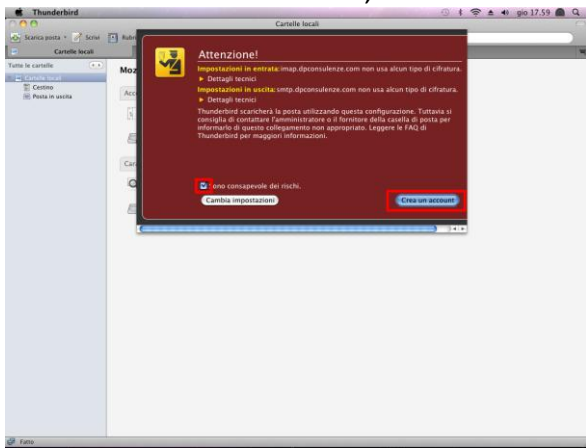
Thunderbird
gio 17.59
Cartelle locali
Scarica posta Scrivi Rubr
Cartelle locali
Tutte le cartelle
Cartelle locali
Cestino
Posta in uscita
Moz
Acc
Car
Attenzione!
Impostazioni in entrata: imap.dpconsulenze.com non usa alcun tipo di cifratura.
▶ Dettagli tecnici
Impostazioni in uscita: smtp.dpconsulenze.com non usa alcun tipo di cifratura.
▶ Dettagli tecnici
Thunderbird scaricherà la posta utilizzando questa configurazione. Tuttavia si consiglia di contattare l'amministratore o il fornitore della casella di posta per informarlo di questo collegamento non appropriato. Leggere le FAQ di Thunderbird per maggiori informazioni.
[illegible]ono consapevole dei rischi.
Cambia impostazioni
Crea un account
Fatto